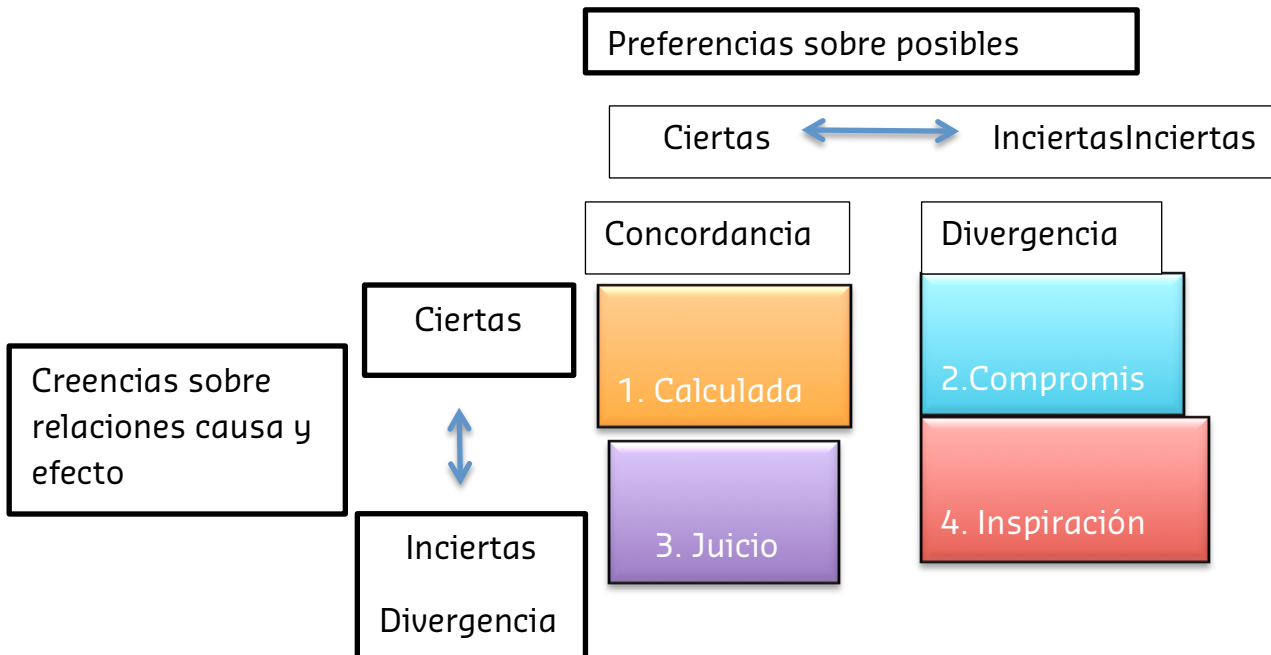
Preferencias sobre posibles

Ciertas InciertasInciertas

Concordancia

Divergencia

Ciertas

Creencias sobre relaciones causa y efecto

1. Calculada

2.Compromis

3. Juicio

4. Inspiración

Inciertas

Divergencia